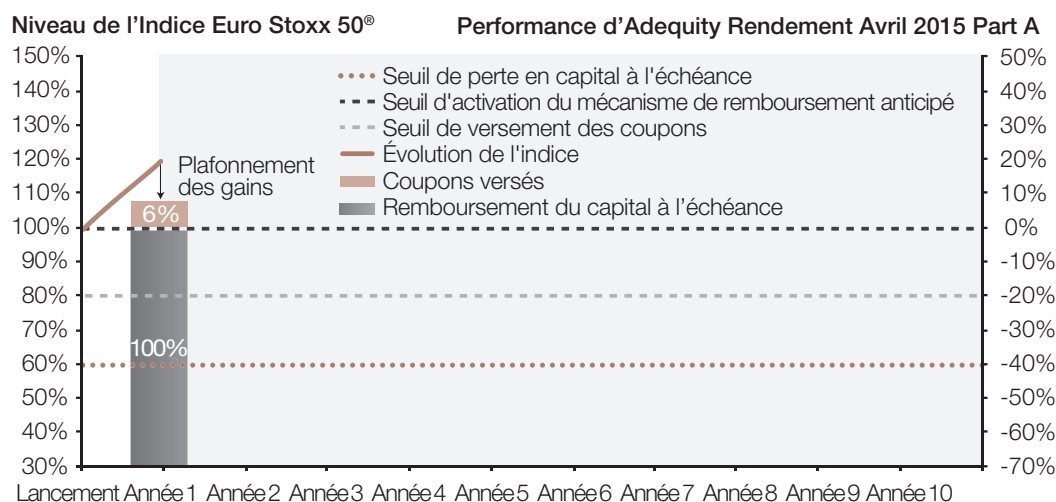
Niveau de l'Indice Euro Stoxx 50®

Performance d'Adequity Rendement Avril 2015 Part A

150%
140%
130%
120%
110%
100%
90%
80%
70%
60%
50%
40%
30%

50%
40%
30%
20%
10%
0%
-10%
-20%
-30%
-40%
-50%
-60%
-70%

Seuil de perte en capital à l'échéance
Seuil d'activation du mécanisme de remboursement anticipé
Seuil de versement des coupons
Évolution de l'indice
Coupons versés
Remboursement du capital à l'échéance

Plafonnement des gains

6%

100%

Lancement Année 1 Année 2 Année 3 Année 4 Année 5 Année 6 Année 7 Année 8 Année 9 Année 10